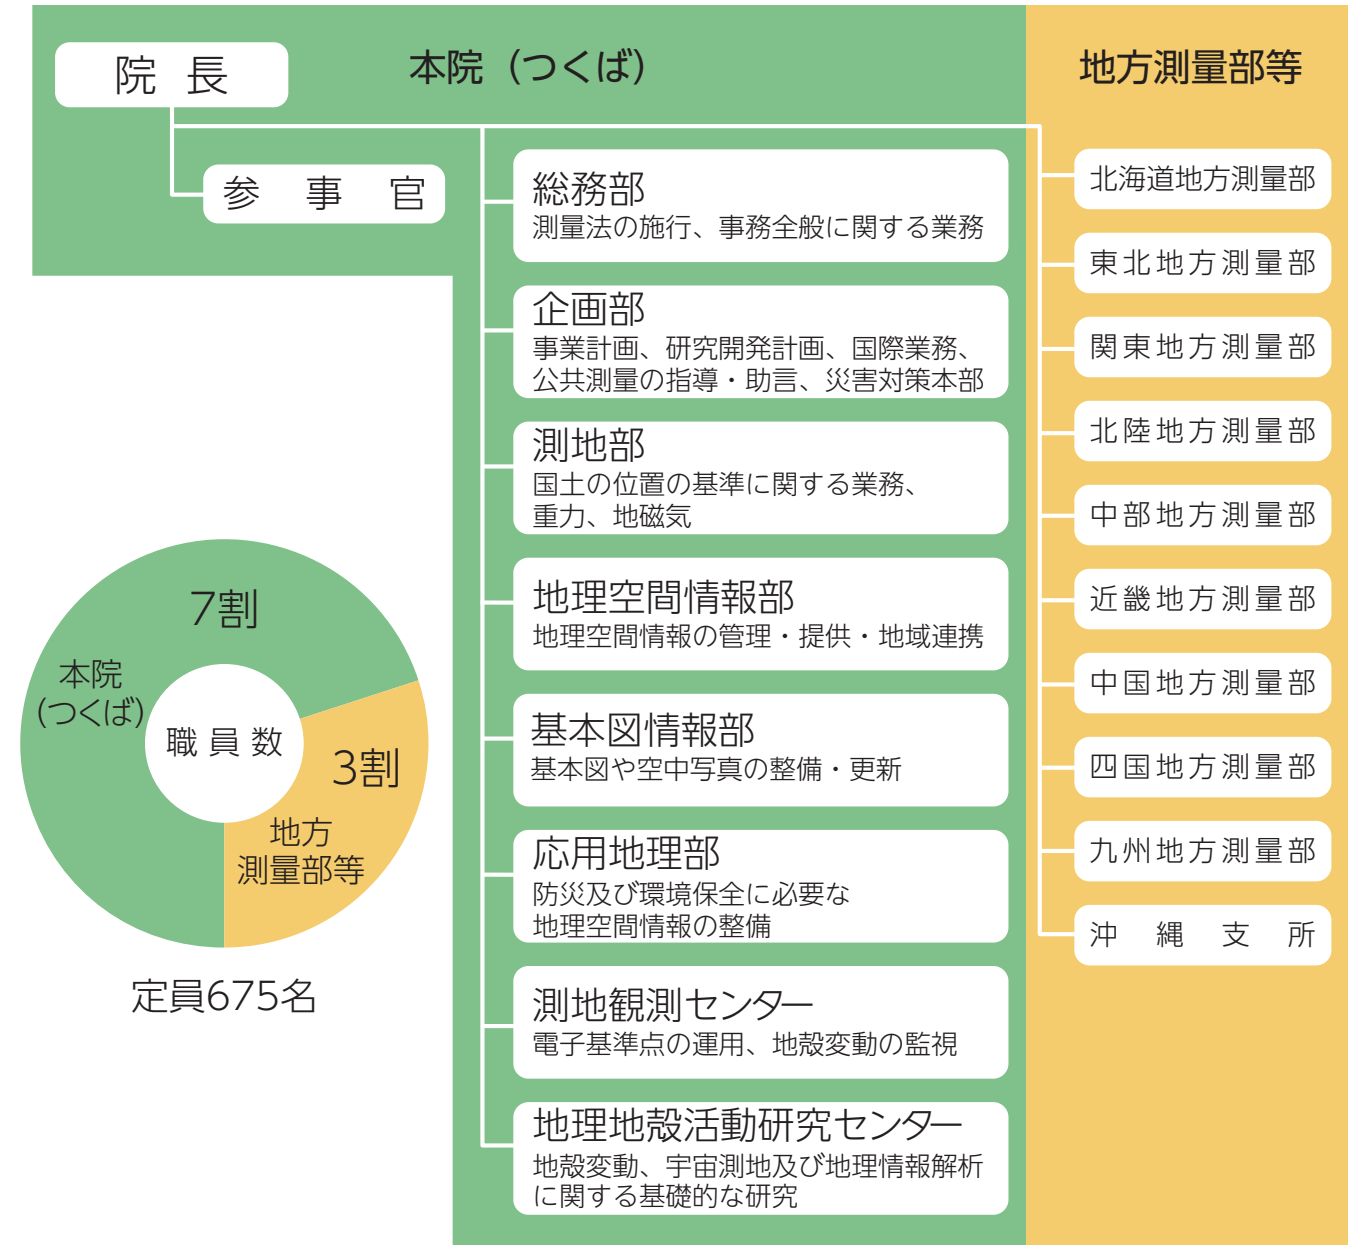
院　長

本院（つくば）

地方測量部等

参　事　官

総務部
測量法の施行、事務全般に関する業務

企画部
事業計画、研究開発計画、国際業務、公共測量の指導・助言、災害対策本部

測地部
国土の位置の基準に関する業務、重力、地磁気

地理空間情報部
地理空間情報の管理・提供・地域連携

基本図情報部
基本図や空中写真の整備・更新

応用地理部
防災及び環境保全に必要な地理空間情報の整備

測地観測センター
電子基準点の運用、地殻変動の監視

地理地殻活動研究センター
地殻変動、宇宙測地及び地理情報解析に関する基礎的な研究

北海道地方測量部
東北地方測量部
関東地方測量部
北陸地方測量部
中部地方測量部
近畿地方測量部
中国地方測量部
四国地方測量部
九州地方測量部
沖　縄　支　所

7割
本院（つくば）
職員数
3割
地方測量部等

定員675名